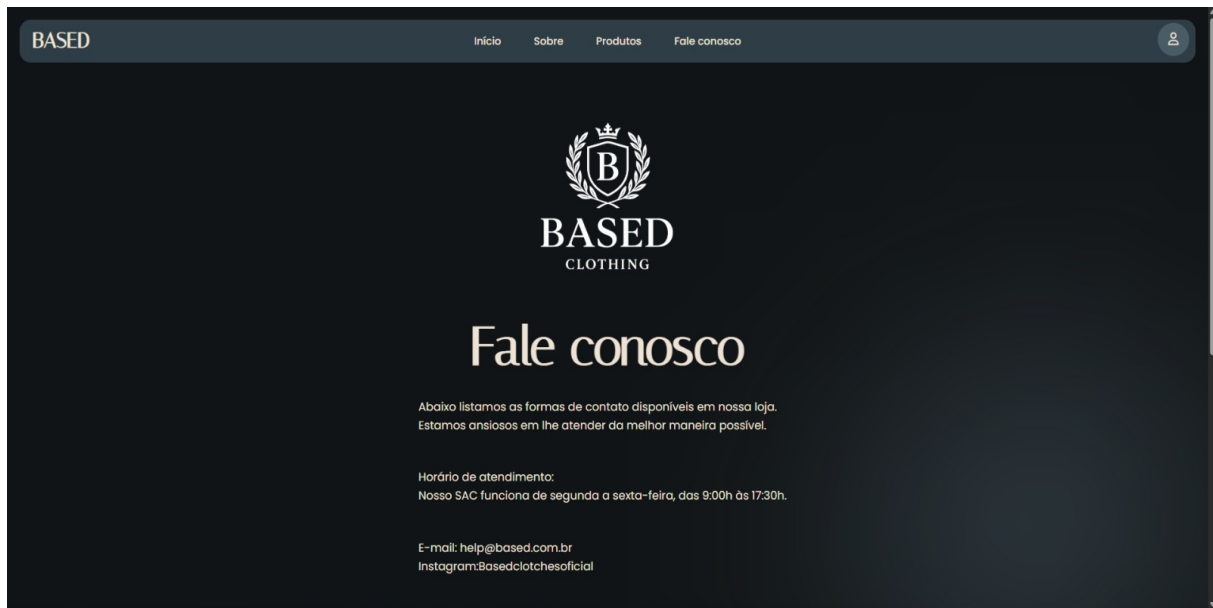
BASED

Início Sobre Produtos Fale conosco

B

BASED
CLOTHING

Fale conosco

Abaixo listamos as formas de contato disponíveis em nossa loja.
Estamos ansiosos em lhe atender da melhor maneira possível.

Horário de atendimento:
Nosso SAC funciona de segunda a sexta-feira, das 9:00h às 17:30h.

E-mail: help@based.com.br
Instagram:Basedclotchesoficial